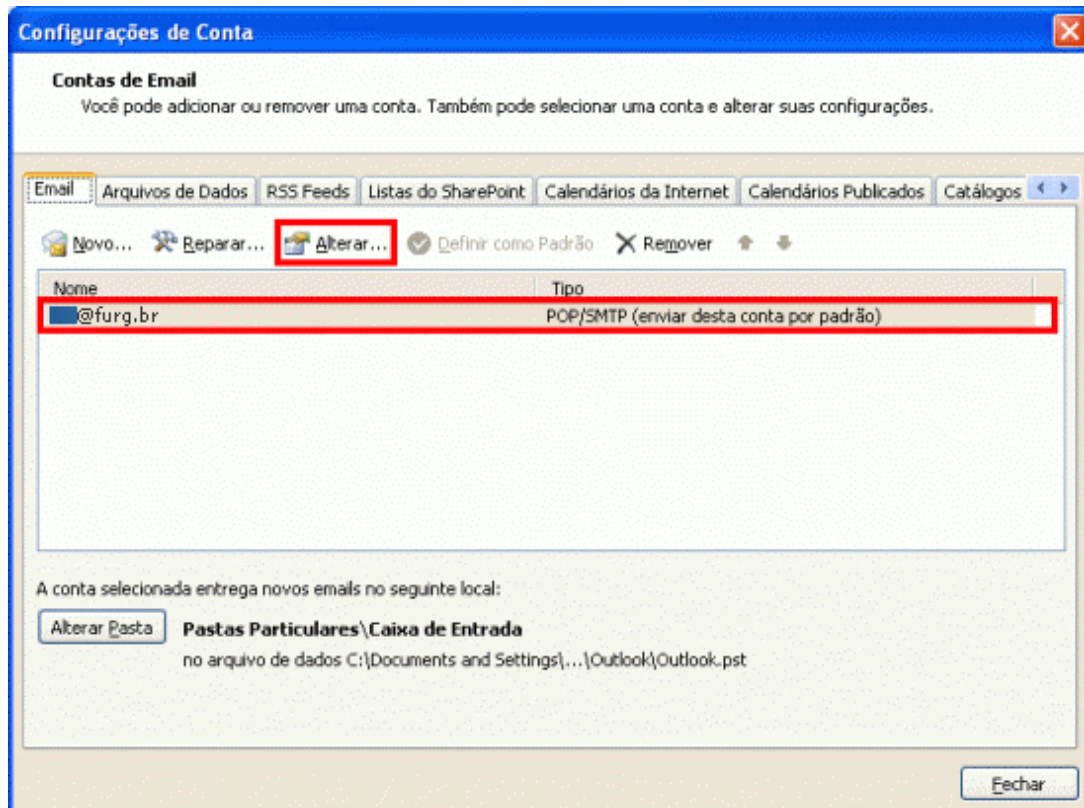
Configurações de Conta

Contas de Email
Você pode adicionar ou remover uma conta. Também pode selecionar uma conta e alterar suas configurações.

Email | Arquivos de Dados | RSS Feeds | Listas do SharePoint | Calendários da Internet | Calendários Publicados | Catálogos

Novo... Reparar... Alterar... Definir como Padrão Remover

| Nome | Tipo |
|---|---|
| @furg.br | POP/SMTP (enviar desta conta por padrão) |

A conta selecionada entrega novos emails no seguinte local:

Alterar Pasta

Pastas Particulares\Caixa de Entrada
no arquivo de dados C:\Documents and Settings\...\Outlook\Outlook.pst

Fechar